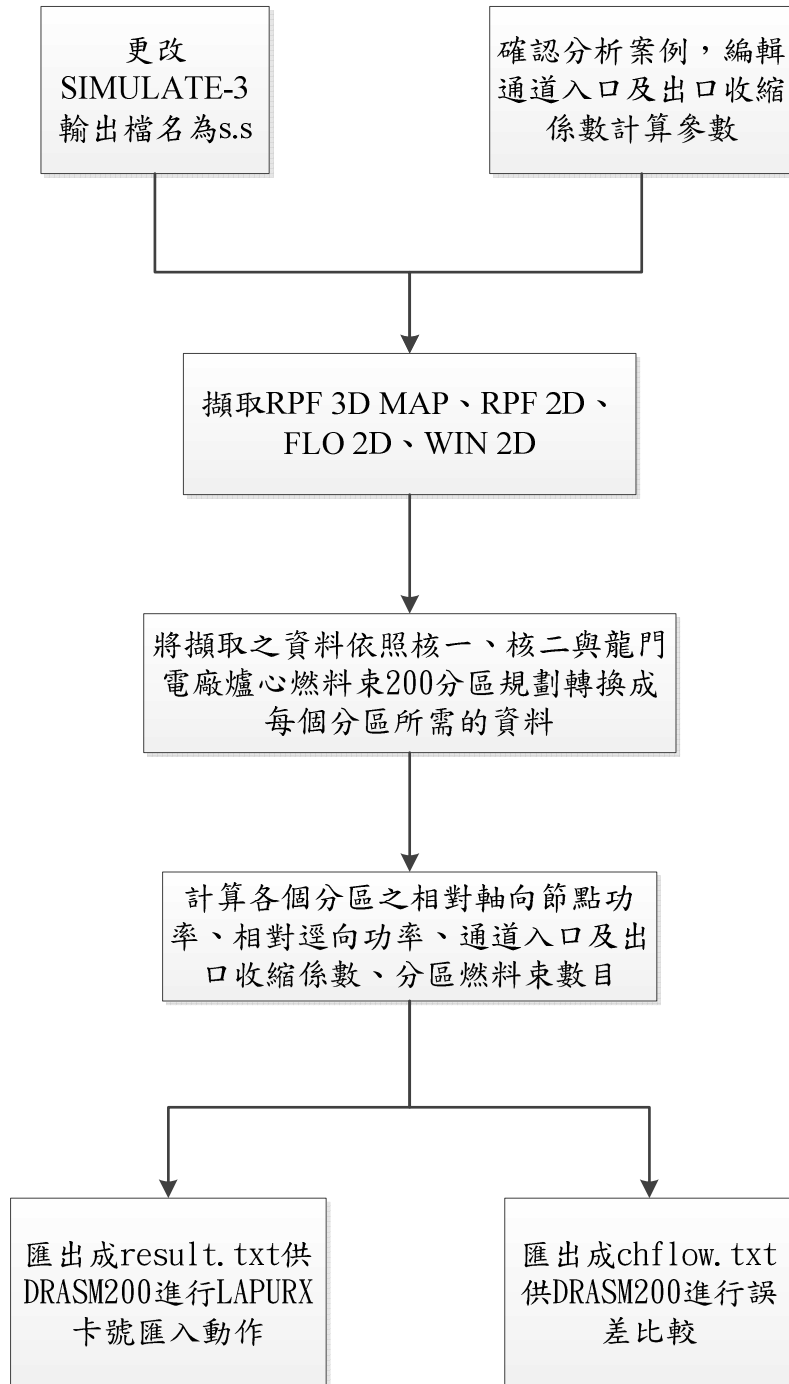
更改 SIMULATE-3 輸出檔名為s.s

確認分析案例，編輯通道入口及出口收縮係數計算參數

擷取RPF 3D MAP、RPF 2D、FLO 2D、WIN 2D

將擷取之資料依照核一、核二與龍門電廠爐心燃料束200分區規劃轉換成每個分區所需的資料

計算各個分區之相對軸向節點功率、相對逕向功率、通道入口及出口收縮係數、分區燃料束數目

匯出成result.txt供DRASM200進行LAPURX卡號匯入動作

匯出成chflow.txt供DRASM200進行誤差比較